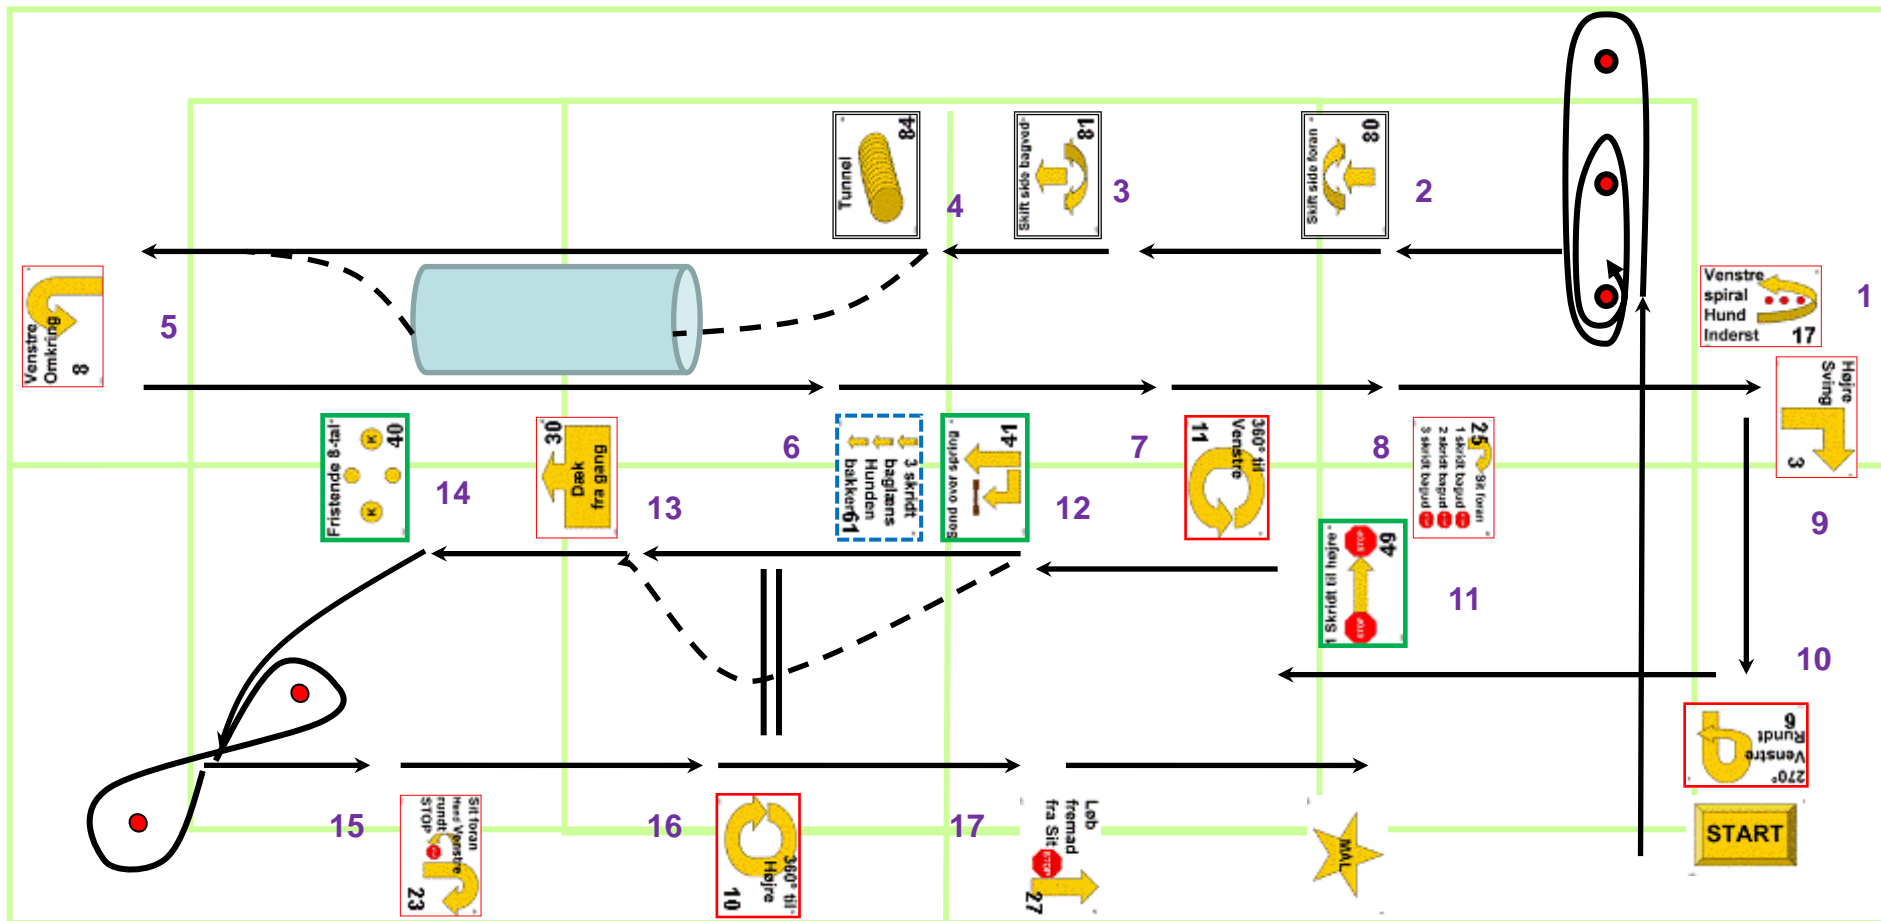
84
Tunnel
4
81
Skift side bagud
3
80
Skift side foran
2
Venstre spiral Hund Inderst
17
1
Venstre Omkring
8
5
40
Fristende 8-tal
14
30
Dæk fra gang
13
6
3 skridt baglæns Hunden bakker
61
41
Bend over spring
12
7
360° til Venstre
11
8
25
1 skridt bagud
2 skridt bagud
3 skridt bagud
Sit foran
Højre Sving
3
9
49
1 Skridt til højre
11
10
6
Venstre Rundt
270°
START
15
Sit foran
Hund Venstre rundt
STOP
23
16
360° til Højre
10
17
Løb fremad fra Sit
27
MÅL